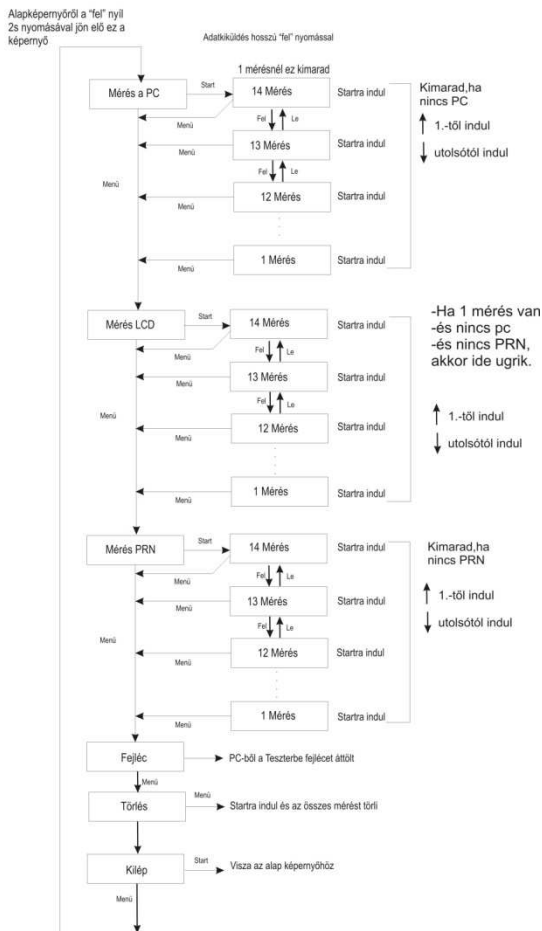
Alapképernyőről a "fel" nyíl 2s nyomásával jön elő ez a képernyő

Adatküldés hosszú "fel" nyomással

1 mérésnél ez kimarad

Mérés a PC

Start

14 Mérés

Startra indul

Kimarad,ha nincs PC

1.-től indul

utolsótól indul

Menü

Fel

Le

13 Mérés

Startra indul

Menü

Fel

Le

12 Mérés

Menü

Menü

1 Mérés

Startra indul

Menü

Mérés LCD

Start

14 Mérés

Startra indul

-Ha 1 mérés van
-és nincs pc
-és nincs PRN,
akkor ide ugrik.

Menü

Fel

Le

13 Mérés

Startra indul

Menü

Fel

Le

12 Mérés

Startra indul

1.-től indul

utolsótól indul

Menü

Menü

1 Mérés

Startra indul

Menü

Mérés PRN

Start

14 Mérés

Startra indul

Kimarad,ha nincs PRN

Menü

Fel

Le

13 Mérés

Startra indul

1.-től indul

utolsótól indul

Menü

Fel

Le

12 Mérés

Startra indul

Menü

Menü

1 Mérés

Startra indul

Menü

Fejléc

PC-ből a Teszterbe fejlécet áttölt

Menü

Törlés

Menü

Startra indul és az összes mérést törli

Kilép

Start

Visza az alap képernyőhöz

Menü